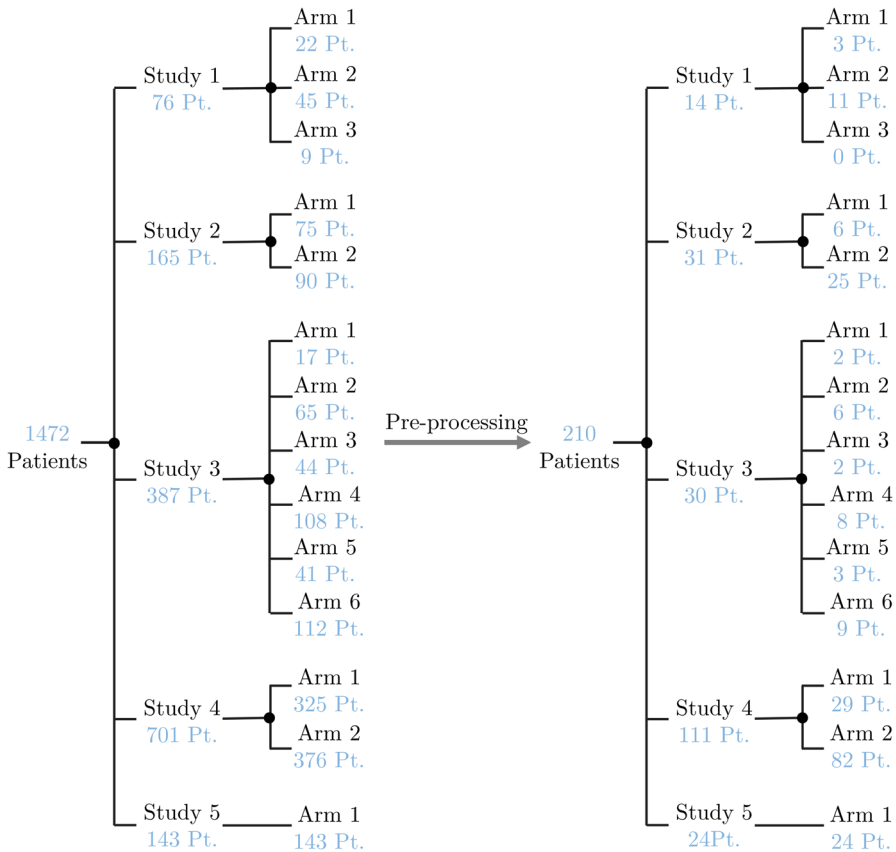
1472
Patients

Study 1
76 Pt.

Arm 1
22 Pt.
Arm 2
45 Pt.
Arm 3
9 Pt.

Study 2
165 Pt.

Arm 1
75 Pt.
Arm 2
90 Pt.

Study 3
387 Pt.

Arm 1
17 Pt.
Arm 2
65 Pt.
Arm 3
44 Pt.
Arm 4
108 Pt.
Arm 5
41 Pt.
Arm 6
112 Pt.

Study 4
701 Pt.

Arm 1
325 Pt.
Arm 2
376 Pt.

Study 5
143 Pt.

Arm 1
143 Pt.

Pre-processing

210
Patients

Study 1
14 Pt.

Arm 1
3 Pt.
Arm 2
11 Pt.
Arm 3
0 Pt.

Study 2
31 Pt.

Arm 1
6 Pt.
Arm 2
25 Pt.

Study 3
30 Pt.

Arm 1
2 Pt.
Arm 2
6 Pt.
Arm 3
2 Pt.
Arm 4
8 Pt.
Arm 5
3 Pt.
Arm 6
9 Pt.

Study 4
111 Pt.

Arm 1
29 Pt.
Arm 2
82 Pt.

Study 5
24Pt.

Arm 1
24 Pt.